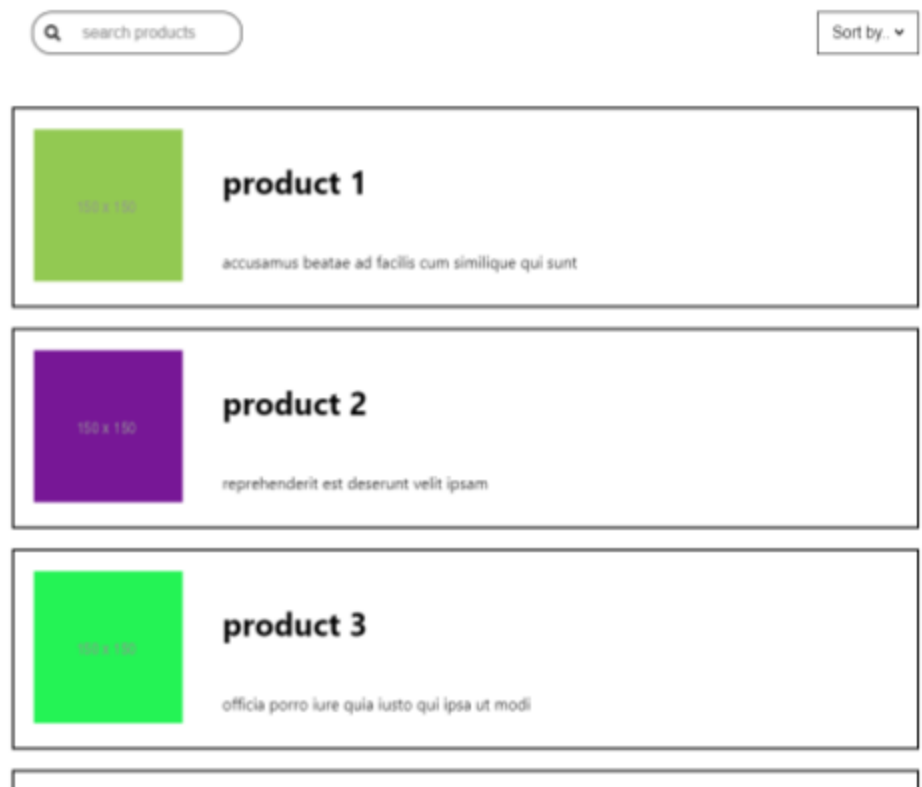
search products

Sort by..

150 x 150

product 1

accusamus beatae ad facilis cum similique qui sunt

150 x 150

product 2

reprehenderit est deserunt velit ipsam

150 x 150

product 3

officia porro iure quia iusto qui ipsa ut modi